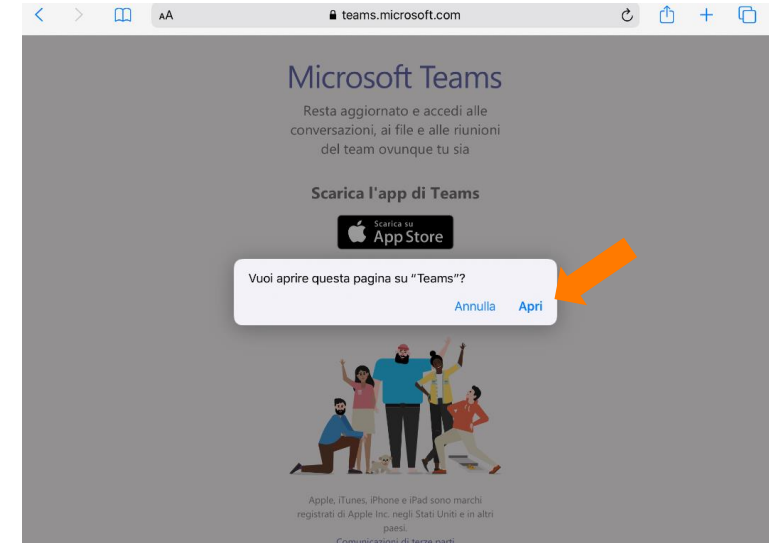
AA teams.microsoft.com

Microsoft Teams

Resta aggiornato e accedi alle conversazioni, ai file e alle riunioni del team ovunque tu sia

Scarica l'app di Teams

Scarica su App Store

Vuoi aprire questa pagina su "Teams"?

Annulla Apri

Apple, iTunes, iPhone e iPad sono marchi registrati di Apple Inc. negli Stati Uniti e in altri paesi.

Comunicazioni di terze parti